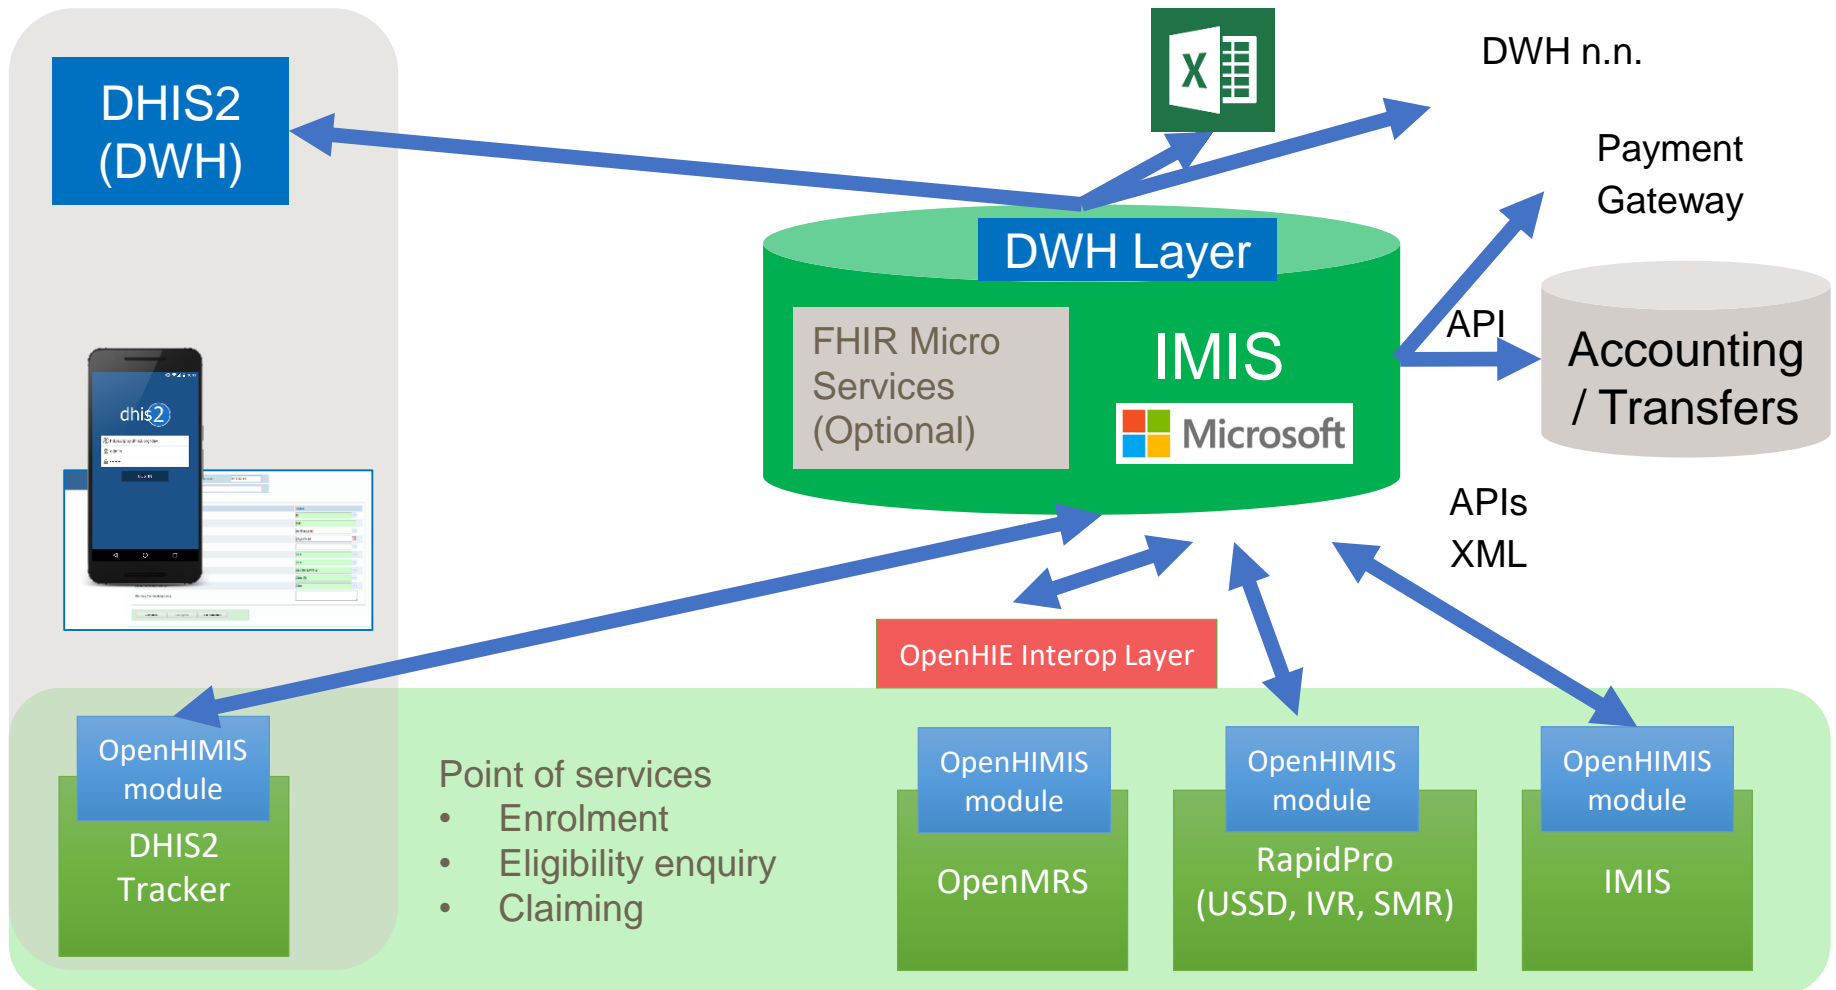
DHIS2 (DWH)

DWH n.n.

Payment Gateway

DWH Layer

FHIR Micro Services (Optional)

IMIS

Microsoft

API

Accounting / Transfers

APIs XML

dhis2

OpenHIE Interop Layer

OpenHIMIS module

DHIS2 Tracker

Point of services
• Enrolment
• Eligibility enquiry
• Claiming

OpenHIMIS module

OpenMRS

OpenHIMIS module

RapidPro (USSD, IVR, SMR)

OpenHIMIS module

IMIS